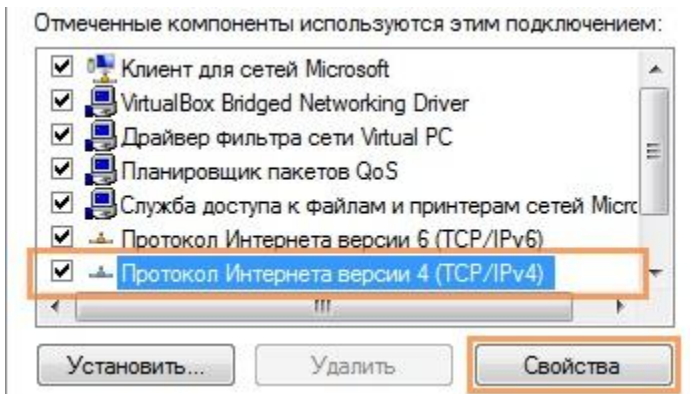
Отмеченные компоненты используются этим подключением:

Клиент для сетей Microsoft
VirtualBox Bridged Networking Driver
Драйвер фильтра сети Virtual PC
Планировщик пакетов QoS
Служба доступа к файлам и принтерам сетей Micro
Протокол Интернета версии 6 (TCP/IPv6)
Протокол Интернета версии 4 (TCP/IPv4)

Установить...
Удалить
Свойства